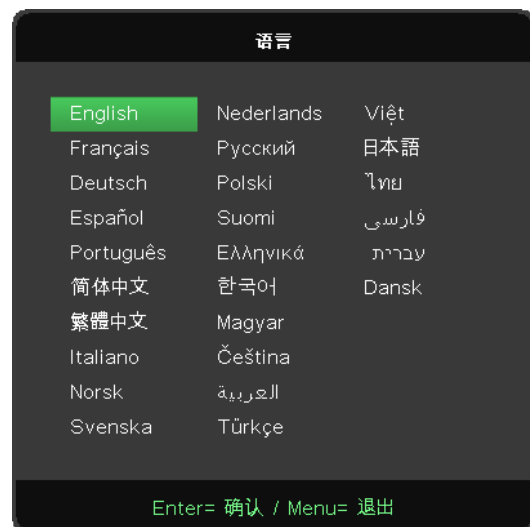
语言

English
Français
Deutsch
Español
Português
简体中文
繁體中文
Italiano
Norsk
Svenska

Nederlands
Русский
Polski
Suomi
Ελληνικά
한국어
Magyar
Čeština
العربية
Türkçe

Việt
日本語
ไทย
فارسی
עברית
Dansk

Enter= 确认 / Menu= 退出